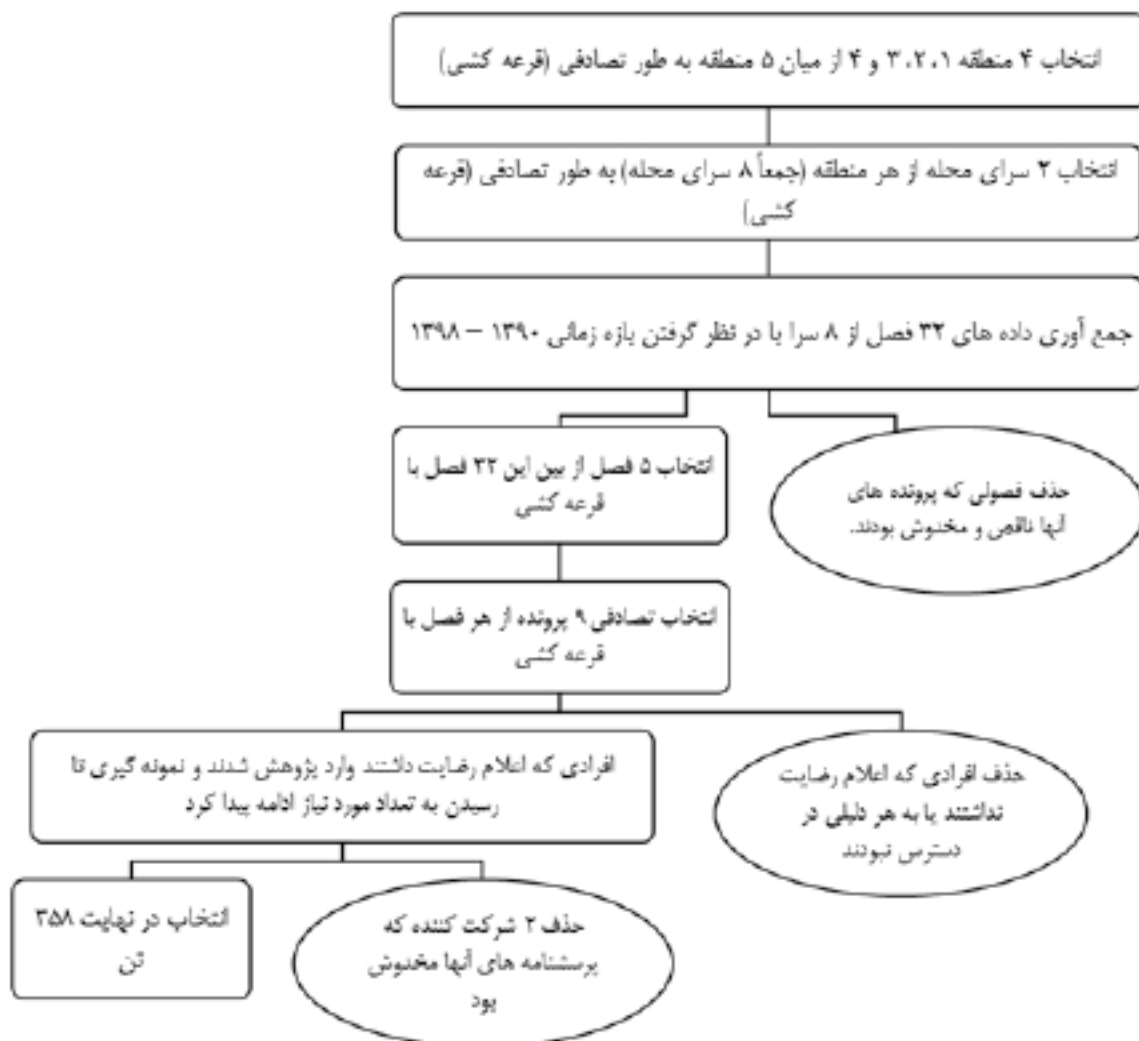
انتخاب ۴ منطقه ۳.۲.۱ و ۴ از میان ۵ منطقه به طور تصادفی (قرعه کشی)

انتخاب ۲ سرای محله از هر منطقه (جمعاً ۸ سرای محله) به طور تصادفی (قرعه کشی)

جمع آوری داده های ۳۲ فصل از ۸ سرا با در نظر گرفتن بازه زمانی ۱۳۹۰ – ۱۳۹۸

انتخاب ۵ فصل از بین این ۳۲ فصل با قرعه کشی

حذف فصولی که پرونده های آنها ناقص و مخدوش بودند.

انتخاب تصادفی ۹ پرونده از هر فصل با قرعه کشی

افرادی که اعلام رضایت داشتند وارد پژوهش شدند و نمونه گیری تا رسیدن به تعداد مورد نیاز ادامه پیدا کرد

حذف افرادی که اعلام رضایت نداشتند یا به هر دلیلی در دسترس نبودند

انتخاب در نهایت ۳۵۸ تن

حذف ۲ شرکت کننده که پرسشنامه های آنها مخدوش بود